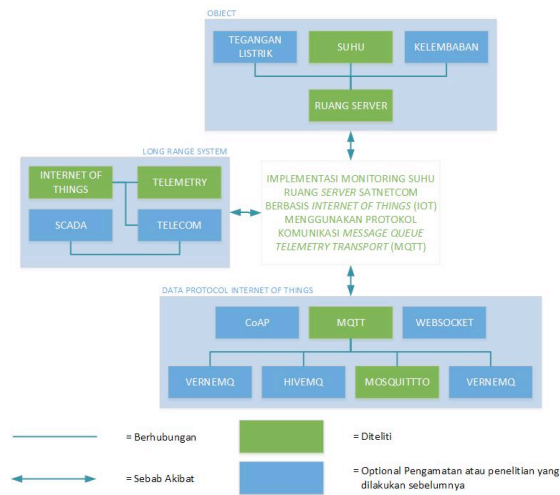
OBJECT

TEGANGAN LISTRIK

SUHU

KELEMBABAN

RUANG SERVER

LONG RANGE SYSTEM

INTERNET OF THINGS

TELEMETRY

SCADA

TELECOM

IMPLEMENTASI MONITORING SUHU RUANG *SERVER* SATNETCOM BERBASIS *INTERNET OF THINGS* (IOT) MENGGUNAKAN PROTOKOL KOMUNIKASI *MESSAGE QUEUE TELEMETRY TRANSPORT* (MQTT)

DATA PROTOCOL INTERNET OF THINGS

CoAP

MQTT

WEBSOCKET

VERNEMQ

HIVEMQ

MOSQUITTTO

VERNEMQ

= Berhubungan

= Diteliti

= Sebab Akibat

= Optional Pengamatan atau penelitian yang dilakukan sebelumnya